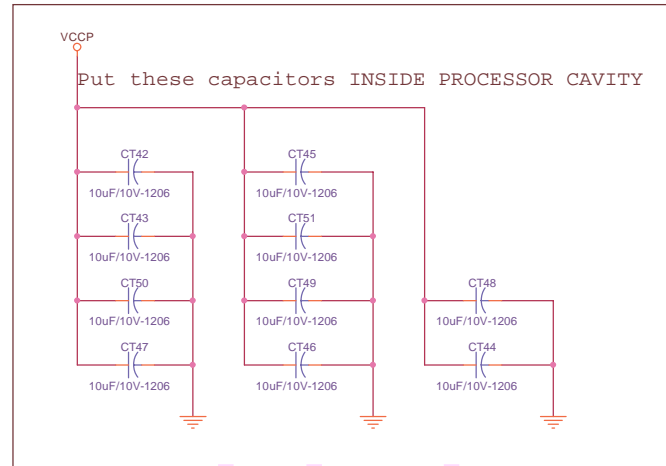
VCCP

Put these capacitors INSIDE PROCESSOR CAVITY

CT42
10uF/10V-1206
CT43
10uF/10V-1206
CT50
10uF/10V-1206
CT47
10uF/10V-1206

CT45
10uF/10V-1206
CT51
10uF/10V-1206
CT49
10uF/10V-1206
CT46
10uF/10V-1206

CT48
10uF/10V-1206
CT44
10uF/10V-1206